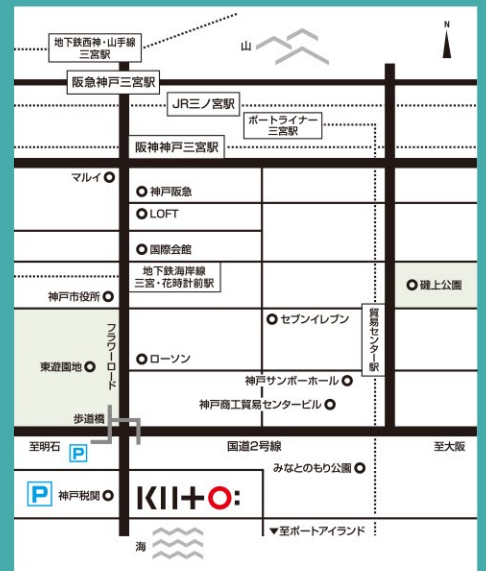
地下鉄西神・山手線
三宮駅

山

N

阪急神戸三宮駅

JR三ノ宮駅

ポートライナー
三宮駅

阪神神戸三宮駅

マルイ

神戸阪急

LOFT

国際会館

地下鉄海岸線
三宮・花時計前駅

神戸市役所

磯上公園

フラワーロード

セブンイレブン

貿易センター駅

東遊園地

ローソン

神戸サンボーホール

神戸商工貿易センタービル

歩道橋

至明石

P

国道2号線

至大阪

みなとのもり公園

P

神戸税関

KIITO:

▼至ポートアイランド

海